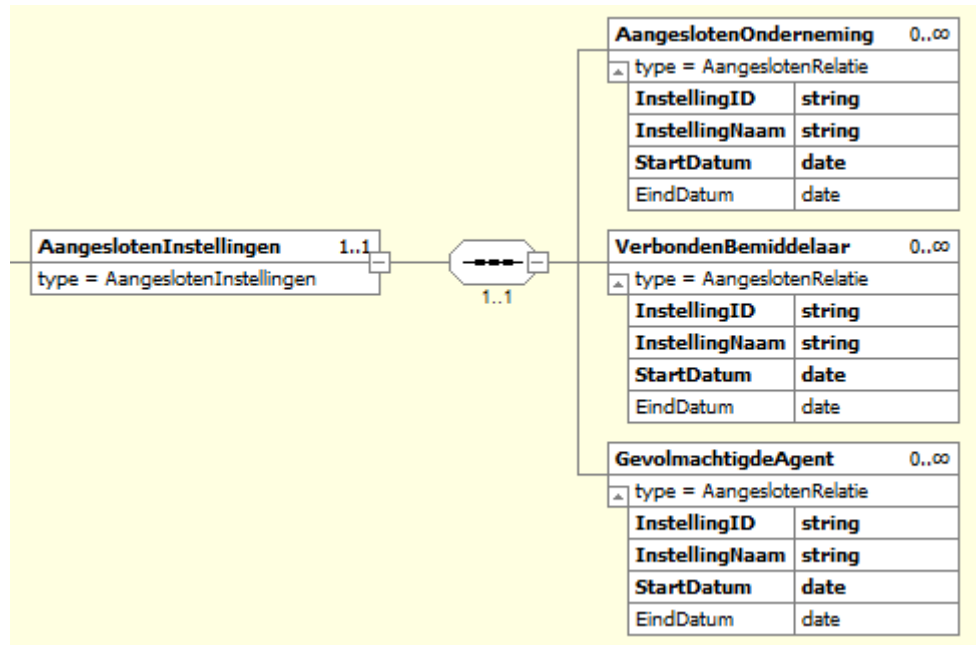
AangeslotenInstellingen 1..1
type = AangeslotenInstellingen

1..1

AangeslotenOnderneming 0..∞
type = AangeslotenRelatie

| InstellingID | string |
|---|---|
| InstellingNaam | string |
| StartDatum | date |
| EindDatum | date |

VerbondenBemiddelaar 0..∞
type = AangeslotenRelatie

| InstellingID | string |
|---|---|
| InstellingNaam | string |
| StartDatum | date |
| EindDatum | date |

GevolmachtigdeAgent 0..∞
type = AangeslotenRelatie

| InstellingID | string |
|---|---|
| InstellingNaam | string |
| StartDatum | date |
| EindDatum | date |